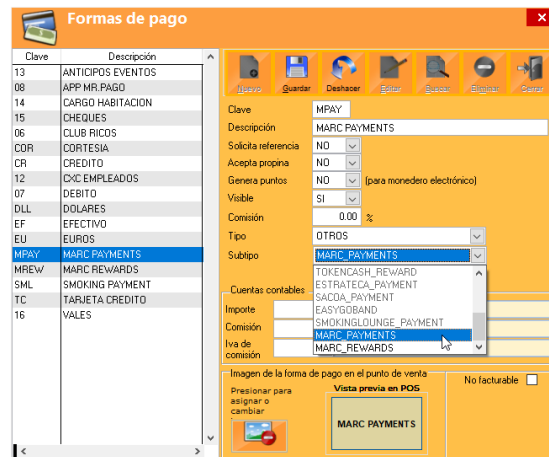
Formas de pago

| Clave | Descripción |
|---|---|
| 13 | ANTICIPOS EVENTOS |
| 08 | APP MR.PAGO |
| 14 | CARGO HABITACION |
| 15 | CHEQUES |
| 06 | CLUB RICOS |
| COR | CORTESIA |
| CR | CREDITO |
| 12 | CXC EMPLEADOS |
| 07 | DEBITO |
| DLL | DOLARES |
| EF | EFECTIVO |
| EU | EUROS |
| MPAY | MARC PAYMENTS |
| MREW | MARC REWARDS |
| SML | SMOKING PAYMENT |
| TC | TARJETA CREDITO |
| 16 | VALES |

Nuevo Guardar Deshacer Editar Buscar Eliminar Cerrar

Clave MPAY
Descripción MARC PAYMENTS
Solicita referencia NO
Acepta propina NO
Genera puntos NO (para monedero electrónico)
Visible SI
Comisión 0.00 %
Tipo OTROS
Subtipo MARC_PAYMENTS

TOKENCASH_REWARD
ESTRATECA_PAYMENT
SACOA_PAYMENT
EASYGOBAND
SMOKINGLOUNGE_PAYMENT
MARC_PAYMENTS
MARC_REWARDS

Cuentas contables
Importe
Comisión
Iva de comisión

Imagen de la forma de pago en el punto de venta
Presionar para asignar o cambiar
Vista previa en POS
MARC PAYMENTS
No facturable